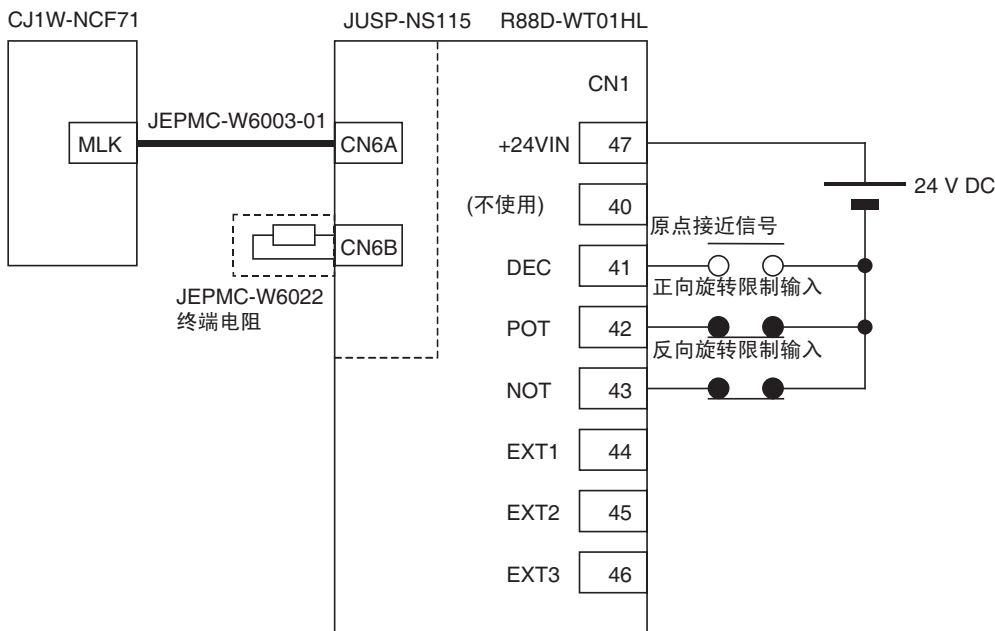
CJ1W-NCF71
JUSP-NS115
R88D-WT01HL

CN1

MLK
JEPMC-W6003-01
CN6A

+24VIN
47
24 V DC

(不使用)
40

原点接近信号

CN6B

DEC
41
正向旋转限制输入

JEPMC-W6022
终端电阻

POT
42
反向旋转限制输入

NOT
43

EXT1
44

EXT2
45

EXT3
46